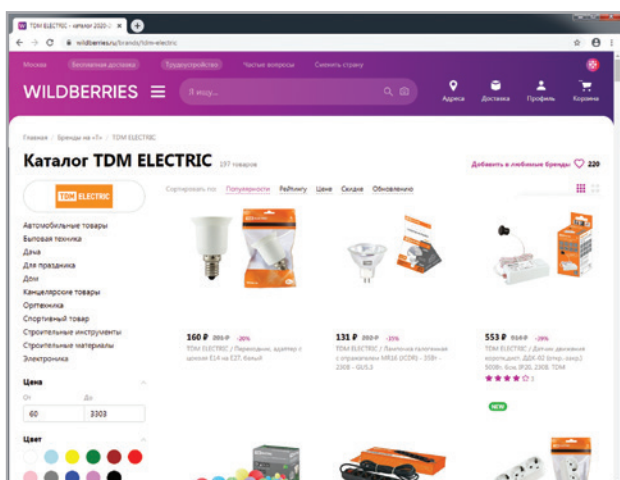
TDM ELECTRIC – каталог 2020-2

wildberries.ru/brands/tdm-electric

Москва Бесплатная доставка Трудоустройство Частые вопросы Сменить страну

WILDBERRIES

Я ищу...

Адреса Доставка Профиль Корзина

Главная / Бренды на «T» / TDM ELECTRIC

Каталог TDM ELECTRIC 197 товаров

Добавить в любимые бренды 220

TDM ELECTRIC

Сортировать по: Популярности Рейтингу Цене Скидке Обновлению

Автомобильные товары
Бытовая техника
Дача
Для праздника
Дом
Канцелярские товары
Оргтехника
Спортивный товар
Строительные инструменты
Строительные материалы
Электроника

Цена

От До

60 3303

Цвет

160 ₽ 201 ₽ -20%
TDM ELECTRIC / Переходник, адаптер с цоколя E14 на E27, белый

131 ₽ 202 ₽ -35%
TDM ELECTRIC / Лампочка галогенная с отражателем MR16 (JCDR) - 35Вт - 230В - GU5.3

553 ₽ 914 ₽ -39%
TDM ELECTRIC / Датчик движения коридорный ДДК-02 (откр.-закр.) 500Вт, 6пм, IP20, 230В, TDM

3

NEW